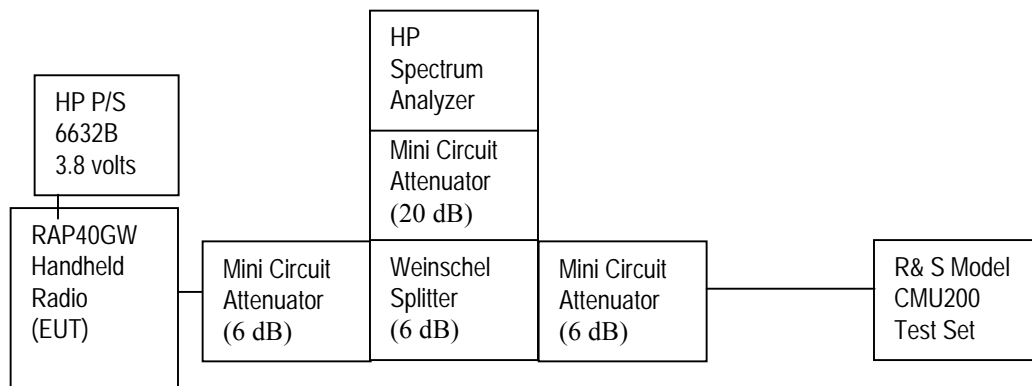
HP Spectrum Analyzer

Mini Circuit Attenuator (20 dB)

HP P/S 6632B 3.8 volts

RAP40GW Handheld Radio (EUT)

Mini Circuit Attenuator (6 dB)

Weinschel Splitter (6 dB)

Mini Circuit Attenuator (6 dB)

R& S Model CMU200 Test Set